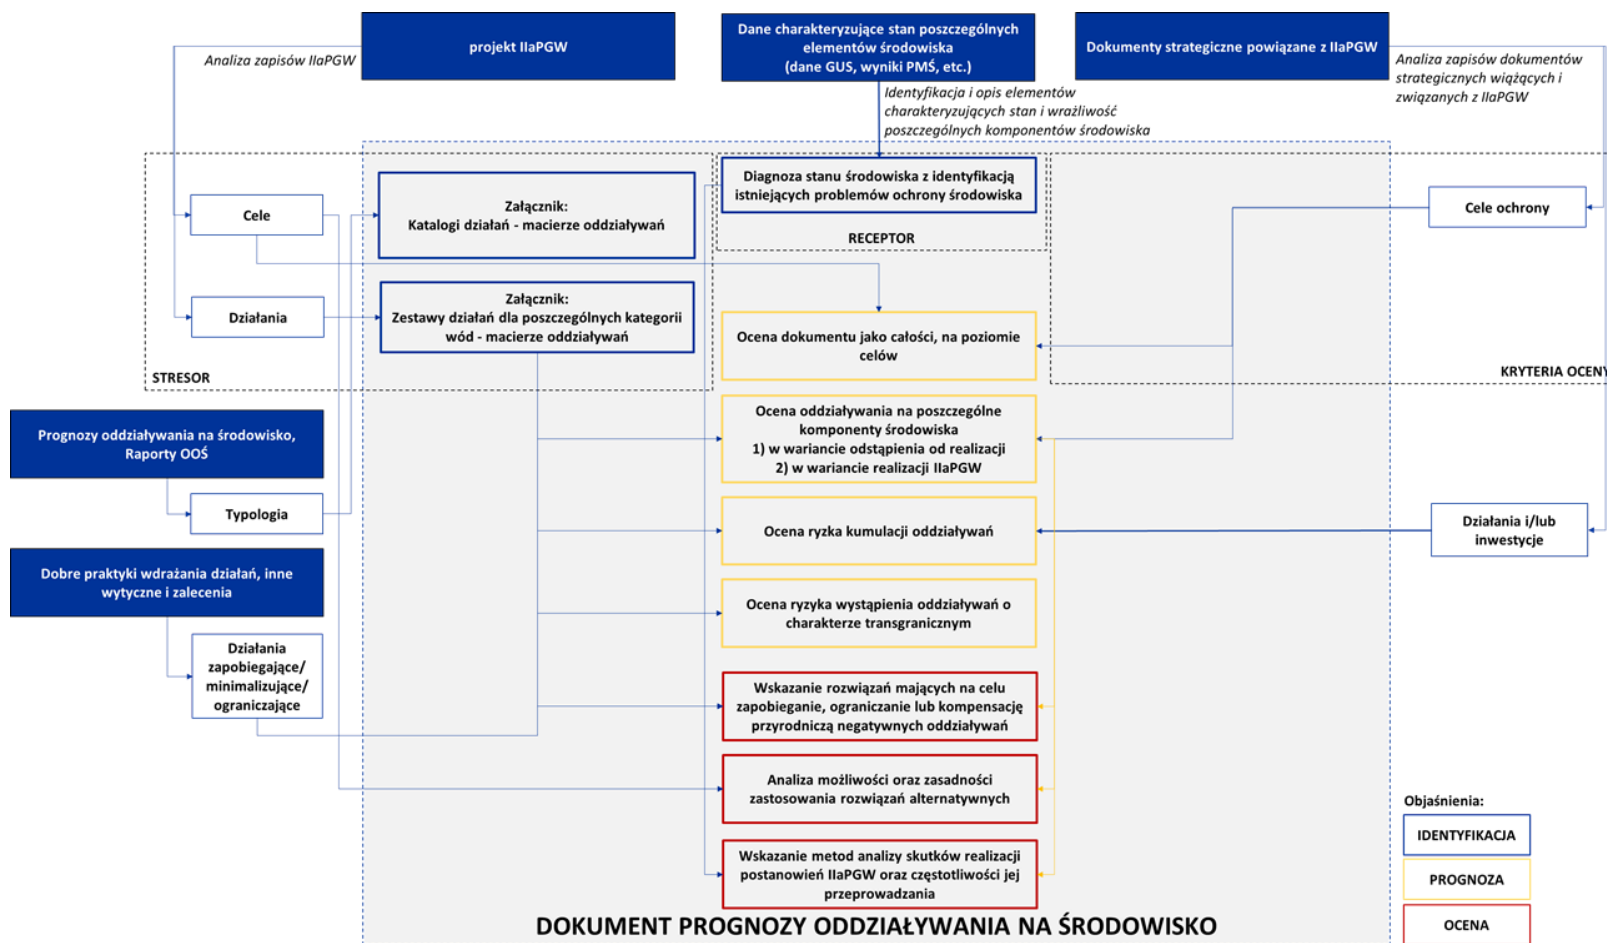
projekt IIaPGW

Dane charakteryzujące stan poszczególnych elementów środowiska (dane GUS, wyniki PMŚ, etc.)

Dokumenty strategiczne powiązane z IIaPGW

Analiza zapisów IIaPGW

Identyfikacja i opis elementów charakteryzujących stan i wrażliwość poszczególnych komponentów środowiska

Analiza zapisów dokumentów strategicznych wiążących i związanych z IIaPGW

Cele

Załącznik: Katalogi działań - macierze oddziaływań

Diagnoza stanu środowiska z identyfikacją istniejących problemów ochrony środowiska

RECEPTOR

Cele ochrony

Działania

Załącznik: Zestawy działań dla poszczególnych kategorii wód - macierze oddziaływań

Ocena dokumentu jako całości, na poziomie celów

STRESOR

KRYTERIA OCENY

Prognozy oddziaływania na środowisko, Raporty OOŚ

Ocena oddziaływania na poszczególne komponenty środowiska 1) w wariancie odstąpienia od realizacji 2) w wariancie realizacji IIaPGW

Typologia

Ocena ryzyka kumulacji oddziaływań

Działania i/lub inwestycje

Dobre praktyki wdrażania działań, inne wytyczne i zalecenia

Ocena ryzyka wystąpienia oddziaływań o charakterze transgranicznym

Działania zapobiegające/ minimalizujące/ ograniczające

Wskazanie rozwiązań mających na celu zapobieganie, ograniczanie lub kompensację przyrodniczą negatywnych oddziaływań

Analiza możliwości oraz zasadności zastosowania rozwiązań alternatywnych

Objaśnienia:

IDENTYFIKACJA

PROGNOZA

OCENA

Wskazanie metod analizy skutków realizacji postanowień IIaPGW oraz częstotliwości jej przeprowadzania

DOKUMENT PROGNOZY ODDZIAŁYWANIA NA ŚRODOWISKO